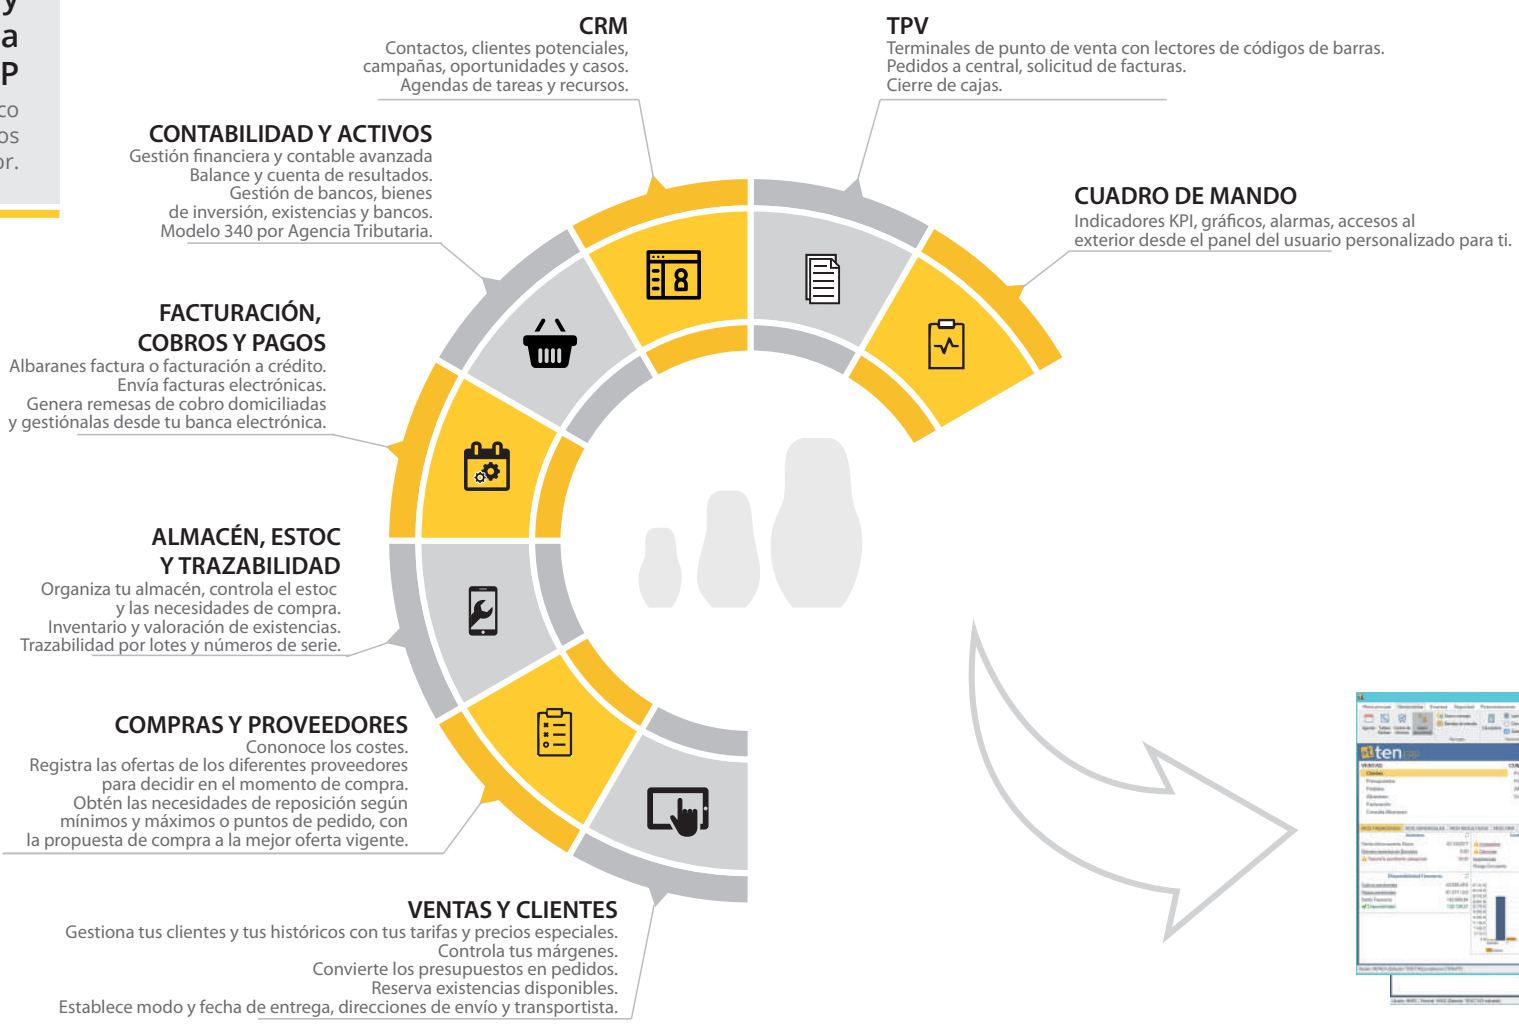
y
a
P
co
os
or.

CRM
Contactos, clientes potenciales, campañas, oportunidades y casos. Agendas de tareas y recursos.

TPV
Terminales de punto de venta con lectores de códigos de barras. Pedidos a central, solicitud de facturas. Cierre de cajas.

CONTABILIDAD Y ACTIVOS
Gestión financiera y contable avanzada Balance y cuenta de resultados. Gestión de bancos, bienes de inversión, existencias y bancos. Modelo 340 por Agencia Tributaria.

CUADRO DE MANDO
Indicadores KPI, gráficos, alarmas, accesos al exterior desde el panel del usuario personalizado para ti.

FACTURACIÓN, COBROS Y PAGOS
Albaranes factura o facturación a crédito. Envía facturas electrónicas. Genera remesas de cobro domiciliadas y gestiónalas desde tu banca electrónica.

ALMACÉN, ESTOC Y TRAZABILIDAD
Organiza tu almacén, controla el estoc y las necesidades de compra. Inventario y valoración de existencias. Trazabilidad por lotes y números de serie.

COMPRAS Y PROVEEDORES
Cononoce los costes. Registra las ofertas de los diferentes proveedores para decidir en el momento de compra. Obtén las necesidades de reposición según mínimos y máximos o puntos de pedido, con la propuesta de compra a la mejor oferta vigente.

VENTAS Y CLIENTES
Gestiona tus clientes y tus históricos con tus tarifas y precios especiales. Controla tus márgenes. Convierte los presupuestos en pedidos. Reserva existencias disponibles. Establece modo y fecha de entrega, direcciones de envío y transportista.

ten